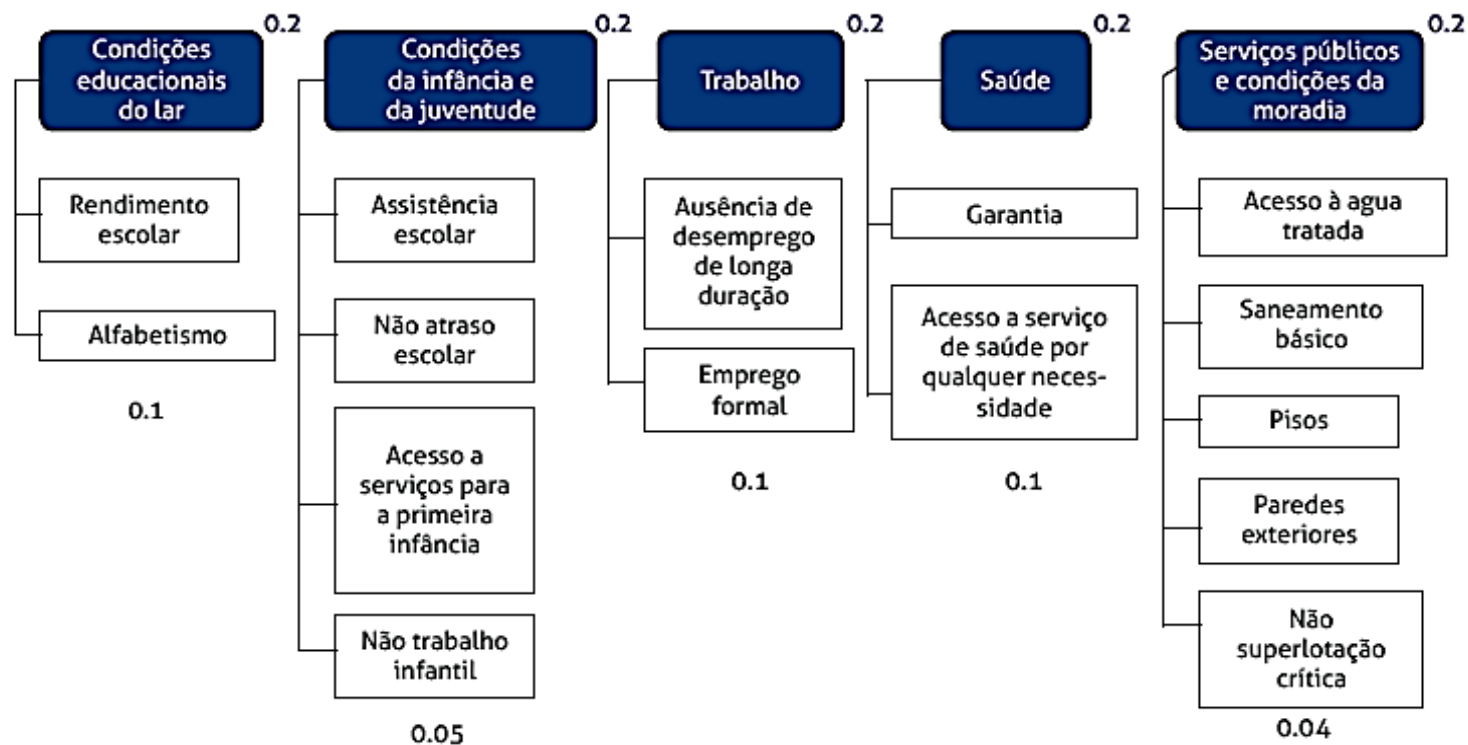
Condições educacionais do lar
0.2

Rendimento escolar

Alfabetismo

0.1

Condições da infância e da juventude
0.2

Assistência escolar

Não atraso escolar

Acesso a serviços para a primeira infância

Não trabalho infantil

0.05

Trabalho
0.2

Ausência de desemprego de longa duração

Emprego formal

0.1

Saúde
0.2

Garantia

Acesso a serviço de saúde por qualquer necessidade

0.1

Serviços públicos e condições da moradia
0.2

Acesso à agua tratada

Saneamento básico

Pisos

Paredes exteriores

Não superlotação crítica

0.04